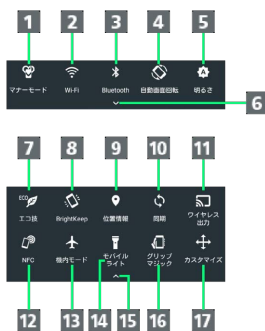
1 2 3 4 5

マナーモード Wi-Fi Bluetooth 自動画面回転 明るさ

6

7 8 9 10 11

ECO

エコ技 BrightKeep 位置情報 同期 ワイヤレス出力

NFC 機内モード モバイルライト グリップマジック カスタマイズ

12 13 14 15 16 17